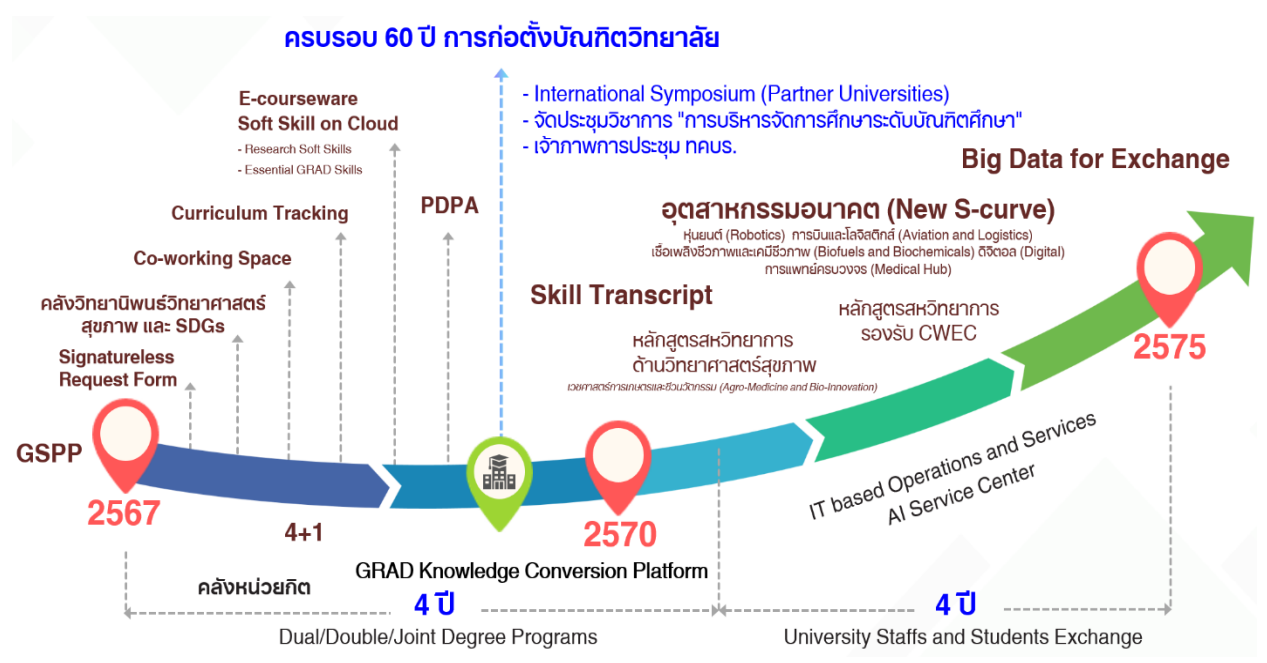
ครบรอบ 60 ปี การก่อตั้งบัณฑิตวิทยาลัย

- International Symposium (Partner Universities)
- จัดประชุมวิชาการ "การบริหารจัดการศึกษาระดับบัณฑิตศึกษา"
- เจ้าภาพการประชุม ทคบร.

E-courseware
Soft Skill on Cloud
- Research Soft Skills
- Essential GRAD Skills

Curriculum Tracking

PDPA

Co-working Space

คลังวิทยานิพนธ์วิทยาศาสตร์สุขภาพ และ SDGs

Signatureless Request Form

GSPP

2567

4+1

Big Data for Exchange

อุตสาหกรรมอนาคต (New S-curve)
หุ่นยนต์ (Robotics) การบินและโลจิสติกส์ (Aviation and Logistics)
เชื้อเพลิงชีวภาพและเคมีชีวภาพ (Biofuels and Biochemicals) ดิจิตอล (Digital)
การแพทย์ครบวงจร (Medical Hub)

Skill Transcript

หลักสูตรสหวิทยาการ
รองรับ CWEC

หลักสูตรสหวิทยาการ
ด้านวิทยาศาสตร์สุขภาพ
เวชศาสตร์การเกษตรและชีวนวัตกรรม (Agro-Medicine and Bio-Innovation)

2575

2570

IT based Operations and Services
AI Service Center

GRAD Knowledge Conversion Platform

คลังหน่วยกิต

4 ปี

4 ปี

Dual/Double/Joint Degree Programs

University Staffs and Students Exchange